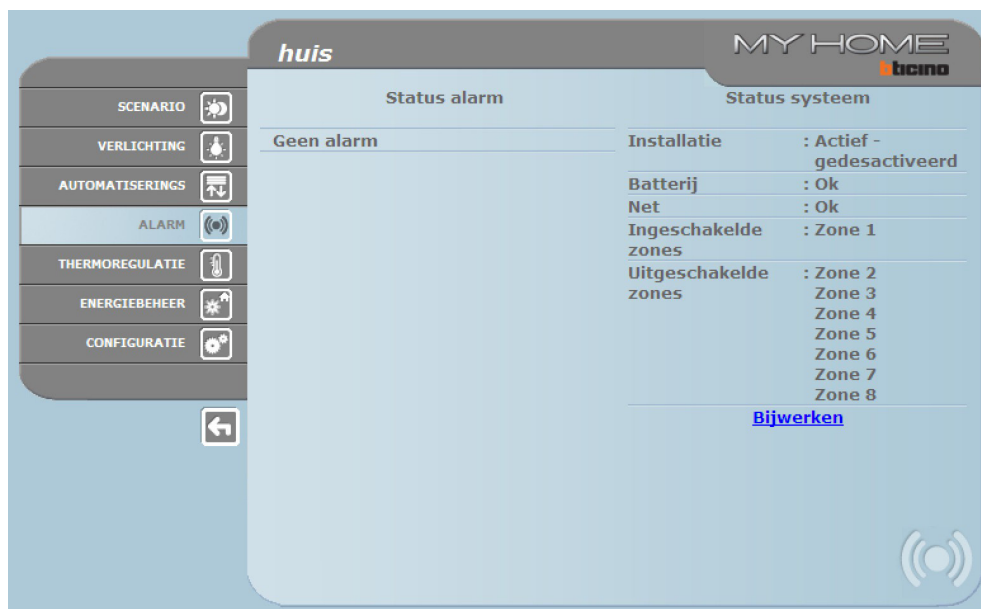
huis

MY HOME
bticino

SCENARIO
VERLICHTING
AUTOMATISERINGS
ALARM
THERMOREGULATIE
ENERGIEBEHEER
CONFIGURATIE

Status alarm

Geen alarm

Status systeem

| | |
|---|---|
| Installatie | : Actief - gedesactiveerd |
| Batterij | : Ok |
| Net | : Ok |
| Ingeschakelde zones | : Zone 1 |
| Uitgeschakelde zones | : Zone 2 Zone 3 Zone 4 Zone 5 Zone 6 Zone 7 Zone 8 |

Bijwerken